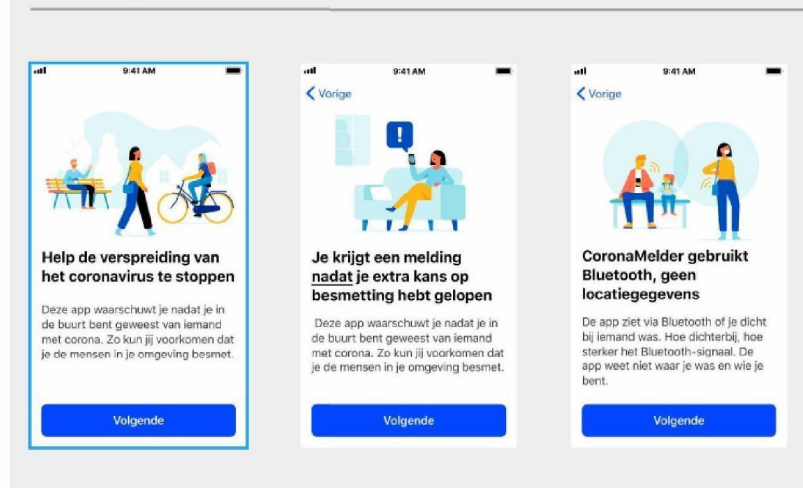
9:41 AM

Help de verspreiding van het coronavirus te stoppen

Deze app waarschuwt je nadat je in de buurt bent geweest van iemand met corona. Zo kun jij voorkomen dat je de mensen in je omgeving besmet.

Volgende

9:41 AM

Vorige

Je krijgt een melding nadat je extra kans op besmetting hebt gelopen

Deze app waarschuwt je nadat je in de buurt bent geweest van iemand met corona. Zo kun jij voorkomen dat je de mensen in je omgeving besmet.

Volgende

9:41 AM

Vorige

CoronaMelder gebruikt Bluetooth, geen locatiegegevens

De app ziet via Bluetooth of je dicht bij iemand was. Hoe dichterbij, hoe sterker het Bluetooth-signaal. De app weet niet waar je was en wie je bent.

Volgende